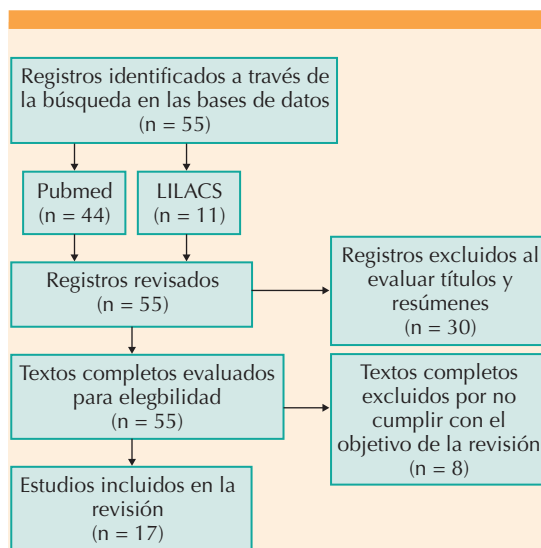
Registros identificados a través de la búsqueda en las bases de datos (n = 55)

Pubmed (n = 44)

LILACS (n = 11)

Registros revisados (n = 55)

Registros excluidos al evaluar títulos y resúmenes (n = 30)

Textos completos evaluados para elegbilidad (n = 55)

Textos completos excluidos por no cumplir con el objetivo de la revisión (n = 8)

Estudios incluidos en la revisión (n = 17)